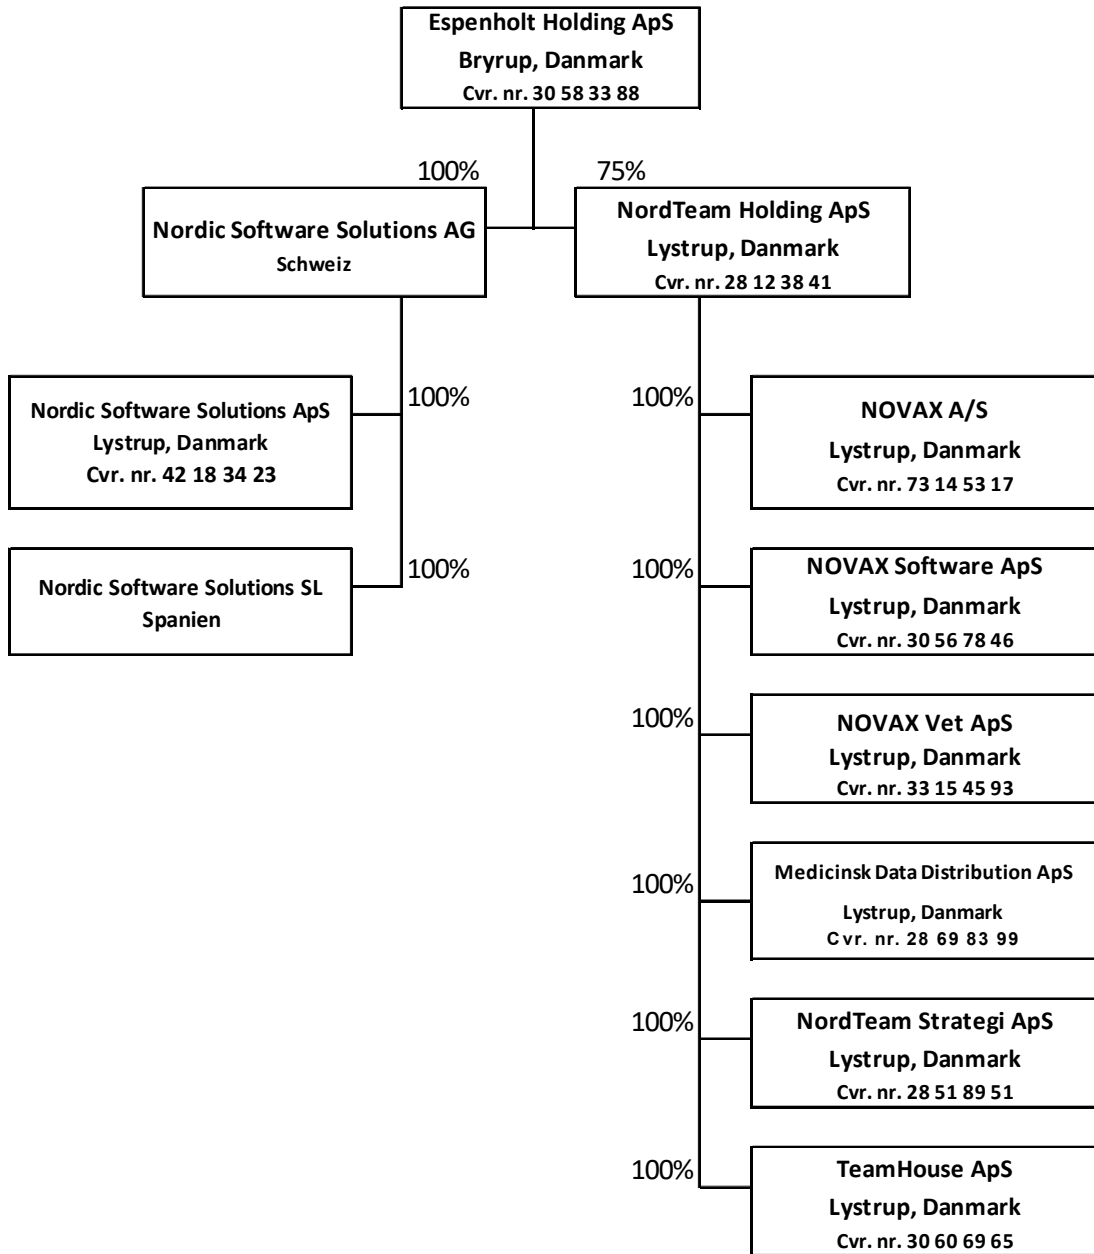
Espenholt Holding ApS
Bryrup, Danmark
Cvr. nr. 30 58 33 88

100%

Nordic Software Solutions AG
Schweiz

75%

NordTeam Holding ApS
Lystrup, Danmark
Cvr. nr. 28 12 38 41

100%

Nordic Software Solutions ApS
Lystrup, Danmark
Cvr. nr. 42 18 34 23

100%

Nordic Software Solutions SL
Spanien

100%

NOVAX A/S
Lystrup, Danmark
Cvr. nr. 73 14 53 17

100%

NOVAX Software ApS
Lystrup, Danmark
Cvr. nr. 30 56 78 46

100%

NOVAX Vet ApS
Lystrup, Danmark
Cvr. nr. 33 15 45 93

100%

Medicinsk Data Distribution ApS
Lystrup, Danmark
Cvr. nr. 28 69 83 99

100%

NordTeam Strategi ApS
Lystrup, Danmark
Cvr. nr. 28 51 89 51

100%

TeamHouse ApS
Lystrup, Danmark
Cvr. nr. 30 60 69 65